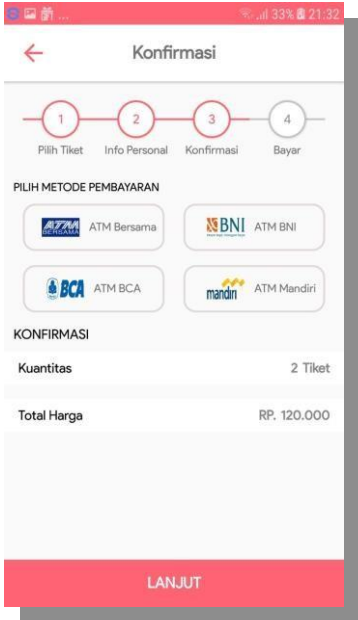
33% 21:32

Konfirmasi

1 Pilih Tiket
2 Info Personal
3 Konfirmasi
4 Bayar

PILIH METODE PEMBAYARAN

ATM BERSAMA ATM Bersama
BNI ATM BNI
BCA ATM BCA
mandiri ATM Mandiri

KONFIRMASI

Kuantitas 2 Tiket

Total Harga RP. 120.000

LANJUT